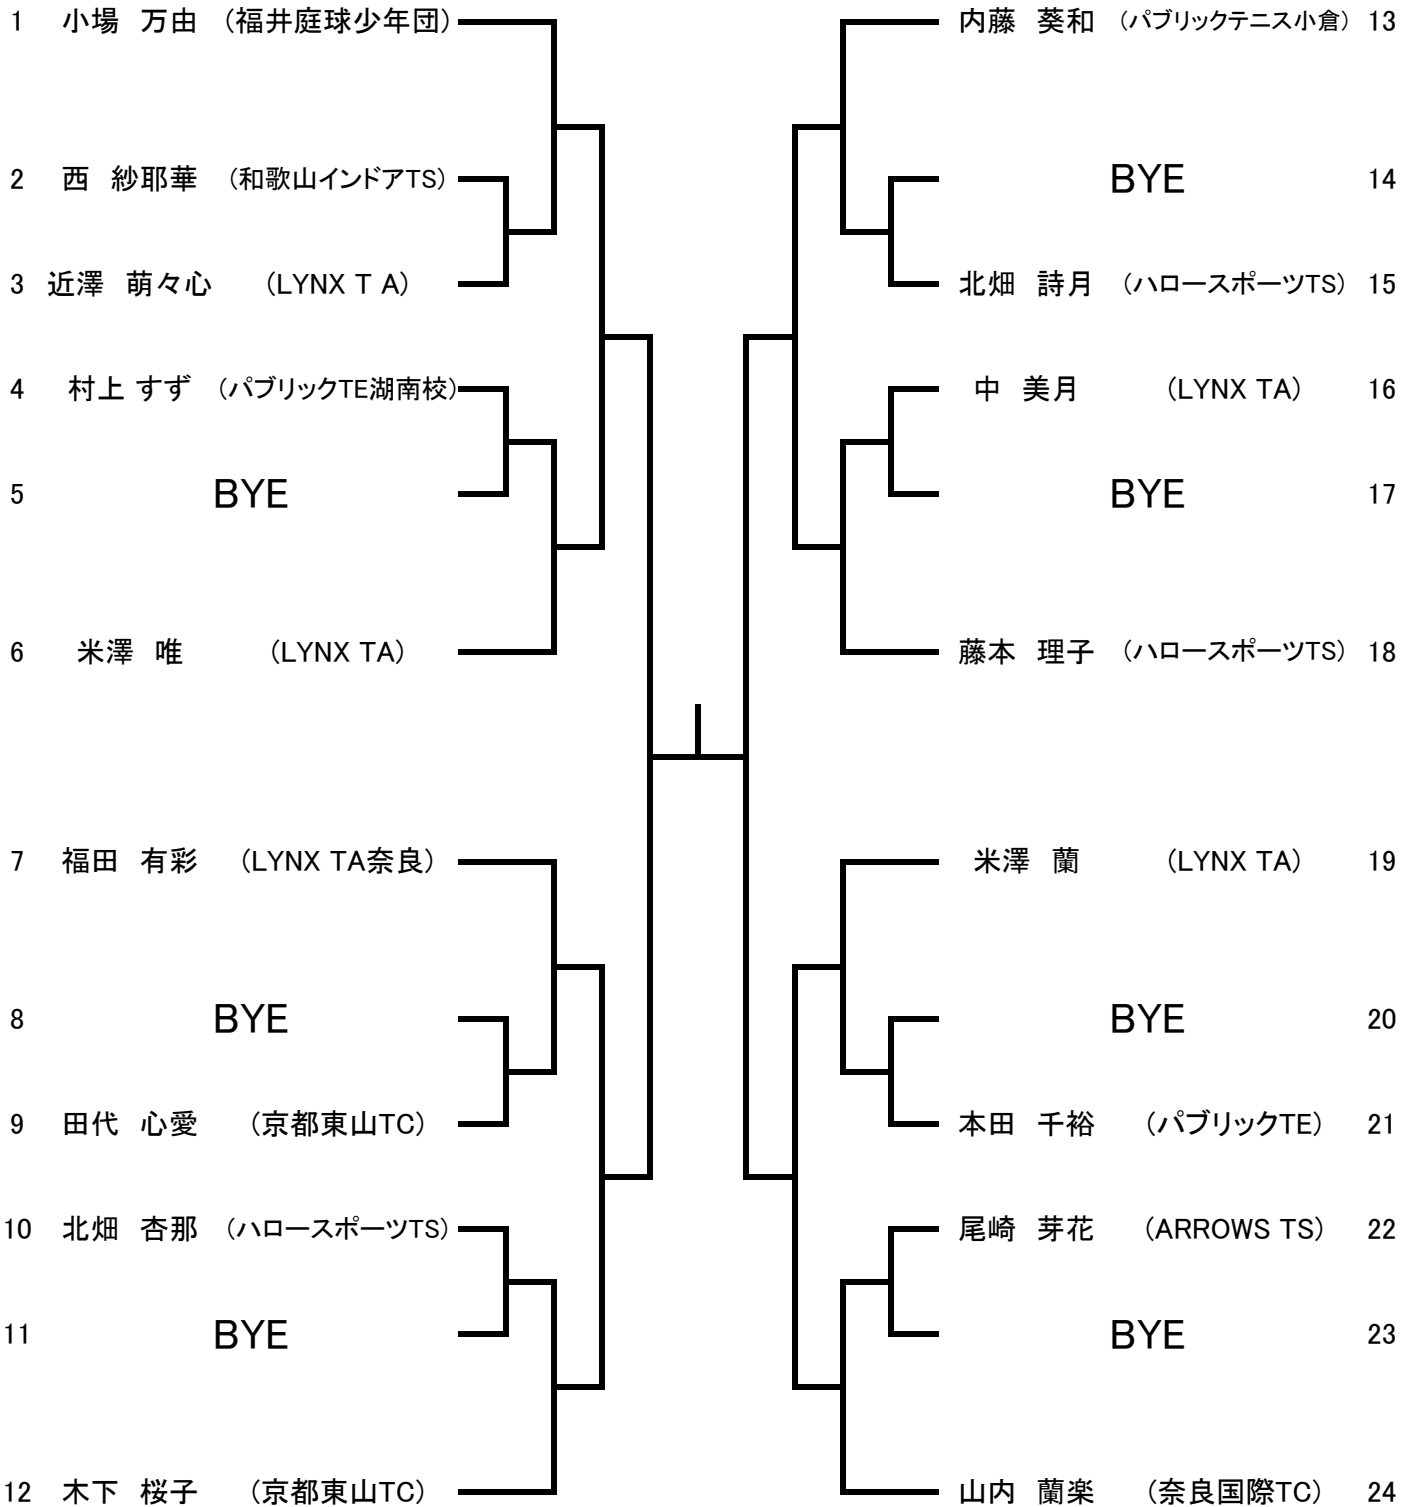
1 小場 万由 （福井庭球少年団）
2 西 紗耶華 （和歌山インドアTS）
3 近澤 萌々心 （LYNX T A）
4 村上 すず （パブリックTE湖南校）
5 BYE
6 米澤 唯 （LYNX TA）
7 福田 有彩 （LYNX TA奈良）
8 BYE
9 田代 心愛 （京都東山TC）
10 北畑 杏那 （ハロースポーツTS）
11 BYE
12 木下 桜子 （京都東山TC）

内藤 葵和 （パブリックテニス小倉） 13
BYE 14
北畑 詩月 （ハロースポーツTS） 15
中 美月 （LYNX TA） 16
BYE 17
藤本 理子 （ハロースポーツTS） 18
米澤 蘭 （LYNX TA） 19
BYE 20
本田 千裕 （パブリックTE） 21
尾崎 芽花 （ARROWS TS） 22
BYE 23
山内 蘭楽 （奈良国際TC） 24